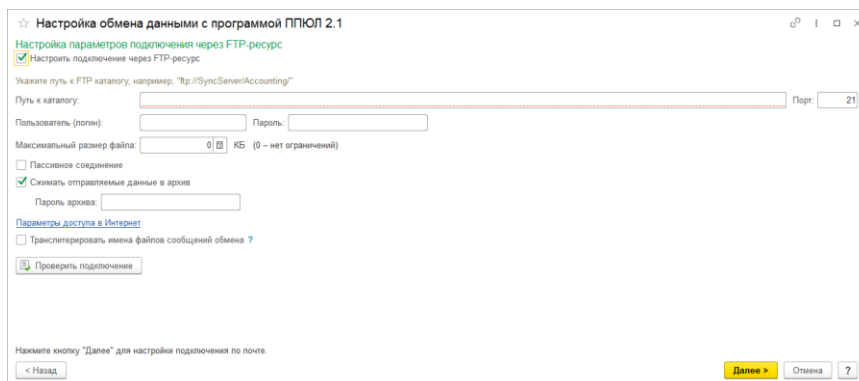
☆ Настройка обмена данными с программой ППЮЛ 2.1

Настройка параметров подключения через FTP-ресурс

Настроить подключение через FTP-ресурс

Укажите путь к FTP каталогу, например, "ftp://SyncServer/Accounting/"

Путь к каталогу:

Порт: 21

Пользователь (логин):

Пароль:

Максимальный размер файла: 0 КБ (0 – нет ограничений)

Пассивное соединение

Сжимать отправляемые данные в архив

Пароль архива:

Параметры доступа в Интернет

Транслитерировать имена файлов сообщений обмена ?

Проверить подключение

Нажмите кнопку "Далее" для настройки подключения по почте.

< Назад

Далее >

Отмена

?